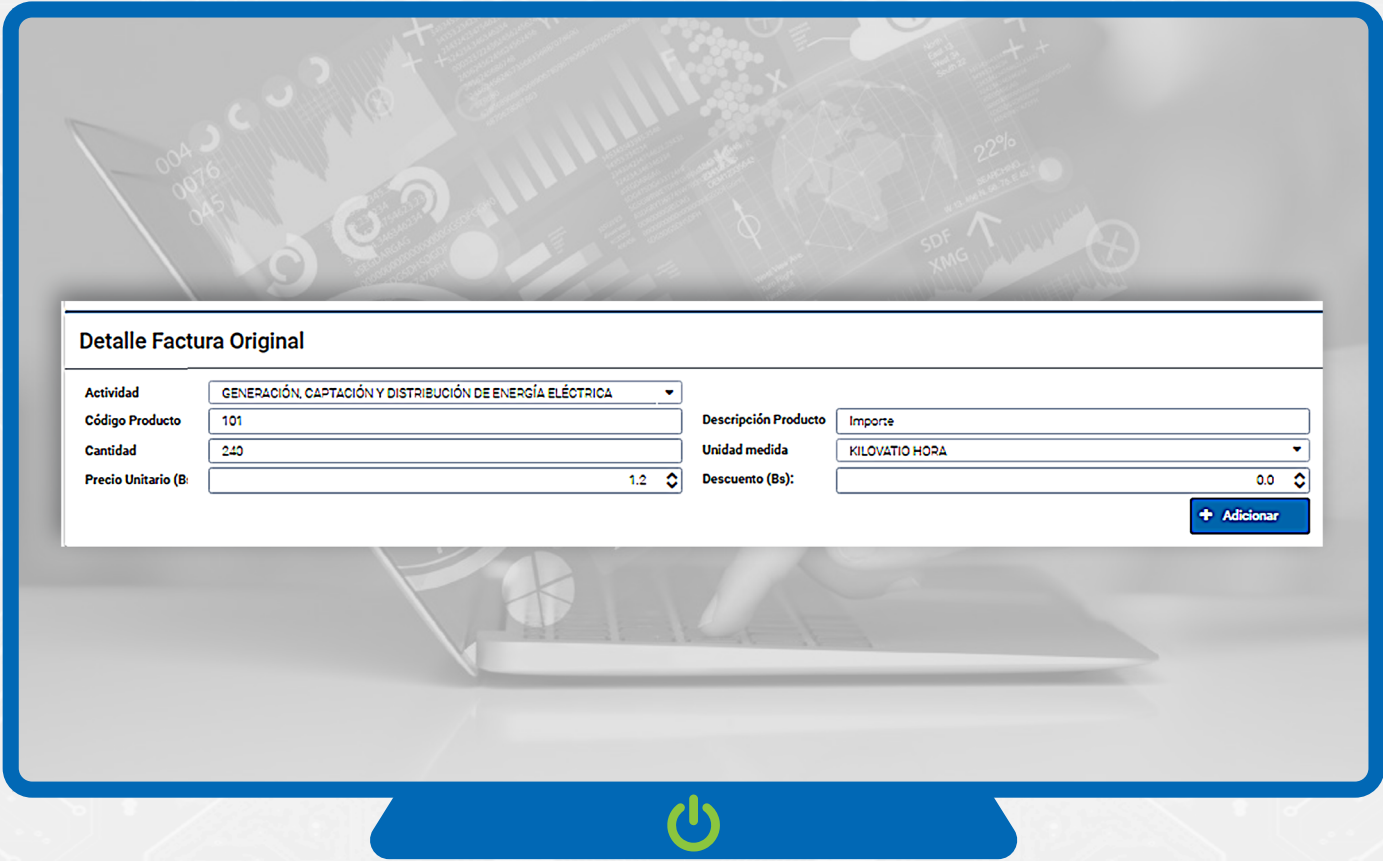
Detalle Factura Original

Actividad GENERACIÓN, CAPTACIÓN Y DISTRIBUCIÓN DE ENERGÍA ELÉCTRICA

Código Producto 101

Descripción Producto Importe

Cantidad 240

Unidad medida KILOVATIO HORA

Precio Unitario (Bs 1.2

Descuento (Bs): 0.0

+ Adicionar